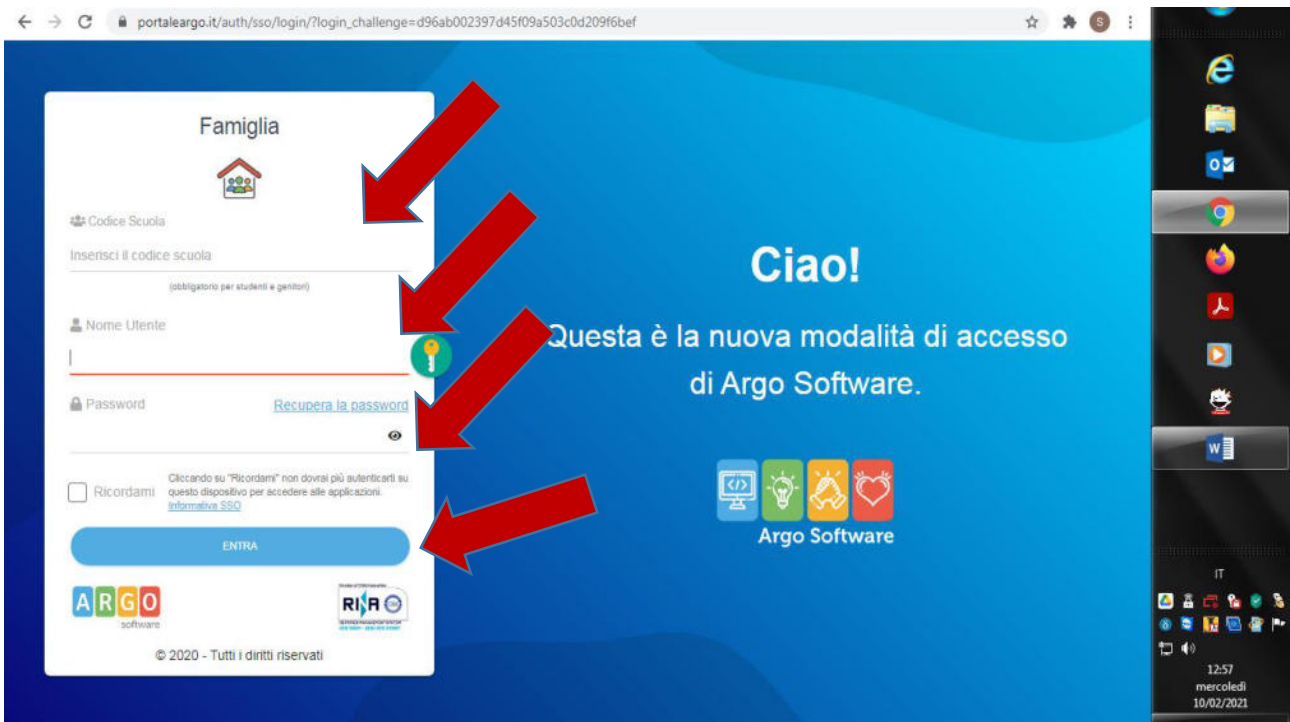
portaleargo.it/auth/sso/login/?login_challenge=d96ab002397d45f09a503c0d209f6bef

Famiglia

Codice Scuola

Inserisci il codice scuola

(obbligatorio per studenti e genitori)

Nome Utente

Password

Recupera la password

Ricordami

Cliccando su "Ricordami" non dovrai più autenticarti su questo dispositivo per accedere alle applicazioni. Informativa SSO

ENTRA

ARGO software

RINA

© 2020 - Tutti i diritti riservati

Ciao!

Questa è la nuova modalità di accesso di Argo Software.

Argo Software

IT

12:57
mercoledì
10/02/2021